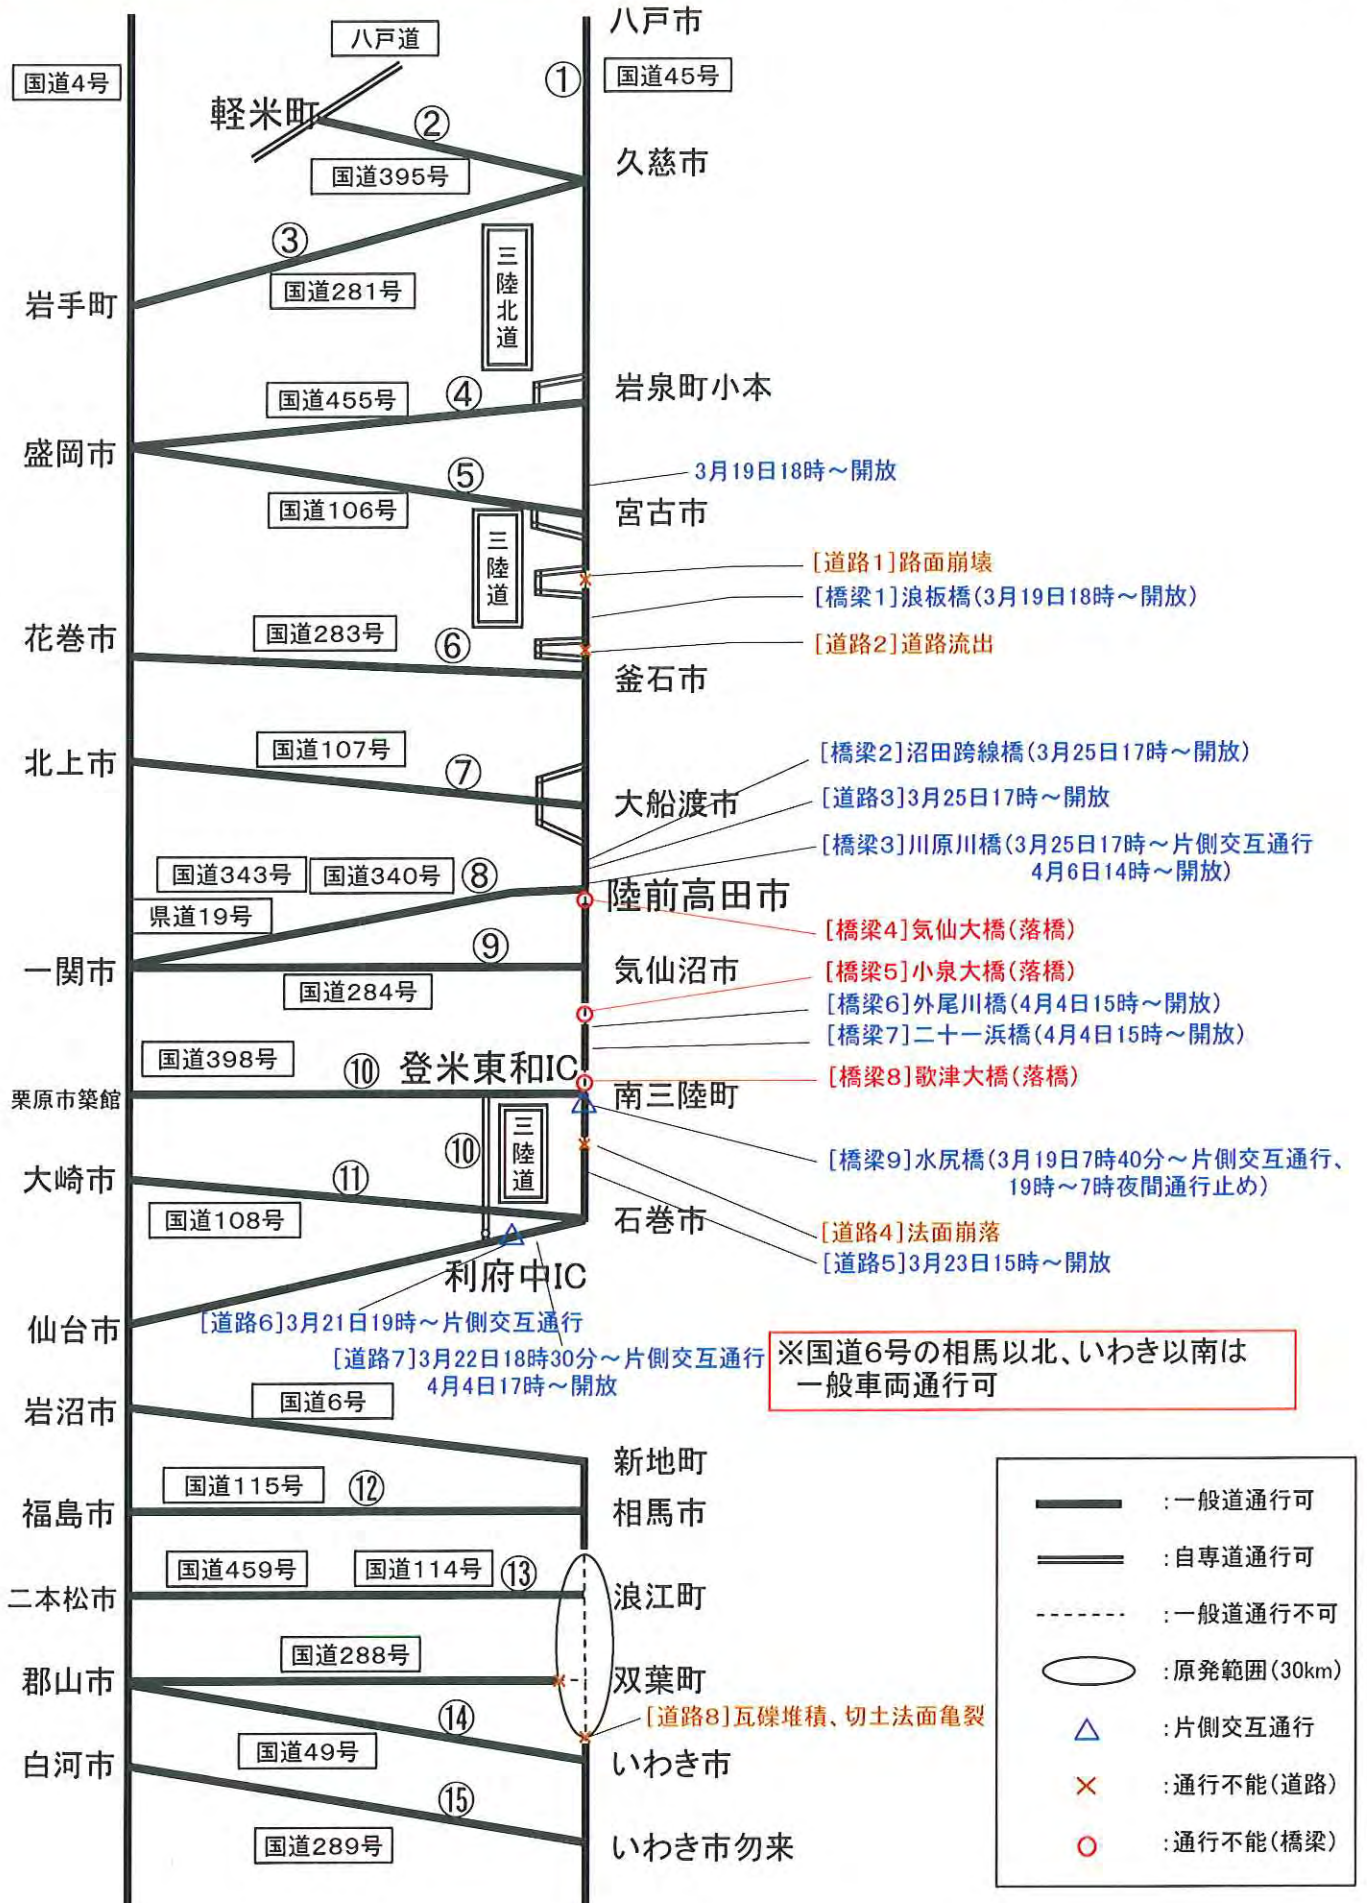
八戸市
八戸道
国道4号
①
国道45号
軽米町
②
久慈市
国道395号
③
岩手町
国道281号
三陸北道
岩泉町小本
国道455号
④
盛岡市
3月19日18時～開放
⑤
国道106号
宮古市
三陸道
[道路1]路面崩壊
[橋梁1]浪板橋(3月19日18時～開放)
花巻市
国道283号
⑥
[道路2]道路流出
釜石市
[橋梁2]沼田跨線橋(3月25日17時～開放)
北上市
国道107号
⑦
大船渡市
[道路3]3月25日17時～開放
[橋梁3]川原川橋(3月25日17時～片側交互通行 4月6日14時～開放)
国道343号
国道340号
⑧
陸前高田市
県道19号
[橋梁4]気仙大橋(落橋)
⑨
一関市
気仙沼市
[橋梁5]小泉大橋(落橋)
国道284号
[橋梁6]外尾川橋(4月4日15時～開放)
[橋梁7]二十一浜橋(4月4日15時～開放)
国道398号
⑩
登米東和IC
[橋梁8]歌津大橋(落橋)
栗原市築館
南三陸町
⑩
三陸道
[橋梁9]水尻橋(3月19日7時40分～片側交互通行、19時～7時夜間通行止め)
大崎市
⑪
国道108号
石巻市
[道路4]法面崩落
[道路5]3月23日15時～開放
利府中IC
仙台市
[道路6]3月21日19時～片側交互通行
[道路7]3月22日18時30分～片側交互通行 4月4日17時～開放
※国道6号の相馬以北、いわき以南は一般車両通行可
岩沼市
国道6号
新地町
国道115号
⑫
福島市
相馬市
国道459号
国道114号
⑬
二本松市
浪江町
国道288号
郡山市
双葉町
⑭
[道路8]瓦礫堆積、切土法面亀裂
国道49号
白河市
いわき市
⑮
国道289号
いわき市勿来
:一般道通行可
:自専道通行可
:一般道通行不可
:原発範囲(30km)
:片側交互通行
:通行不能(道路)
:通行不能(橋梁)